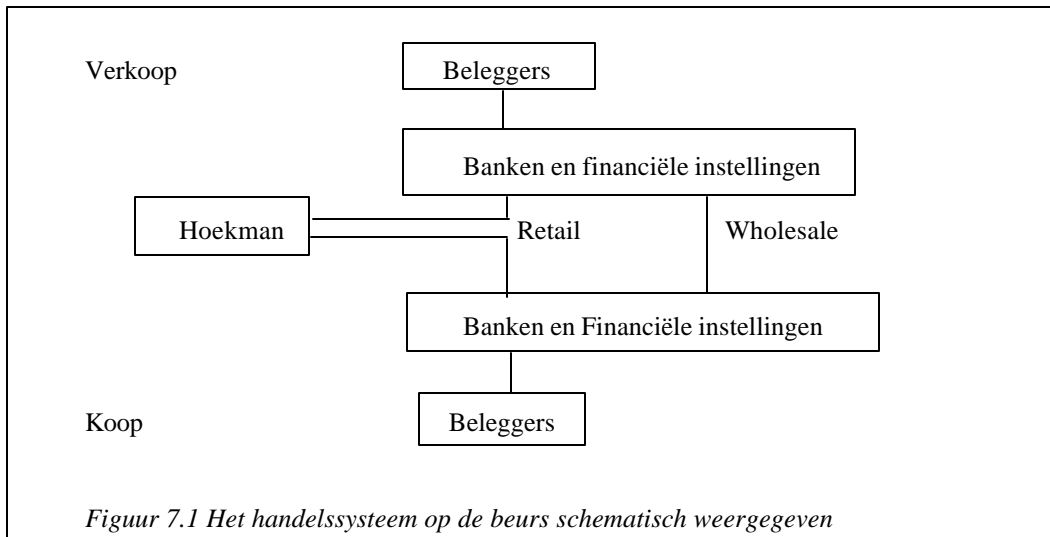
Verkoop

Beleggers

Banken en financiële instellingen

Hoekman

Retail

Wholesale

Banken en Financiële instellingen

Koop

Beleggers

*Figuur 7.1 Het handelssysteem op de beurs schematisch weergegeven*